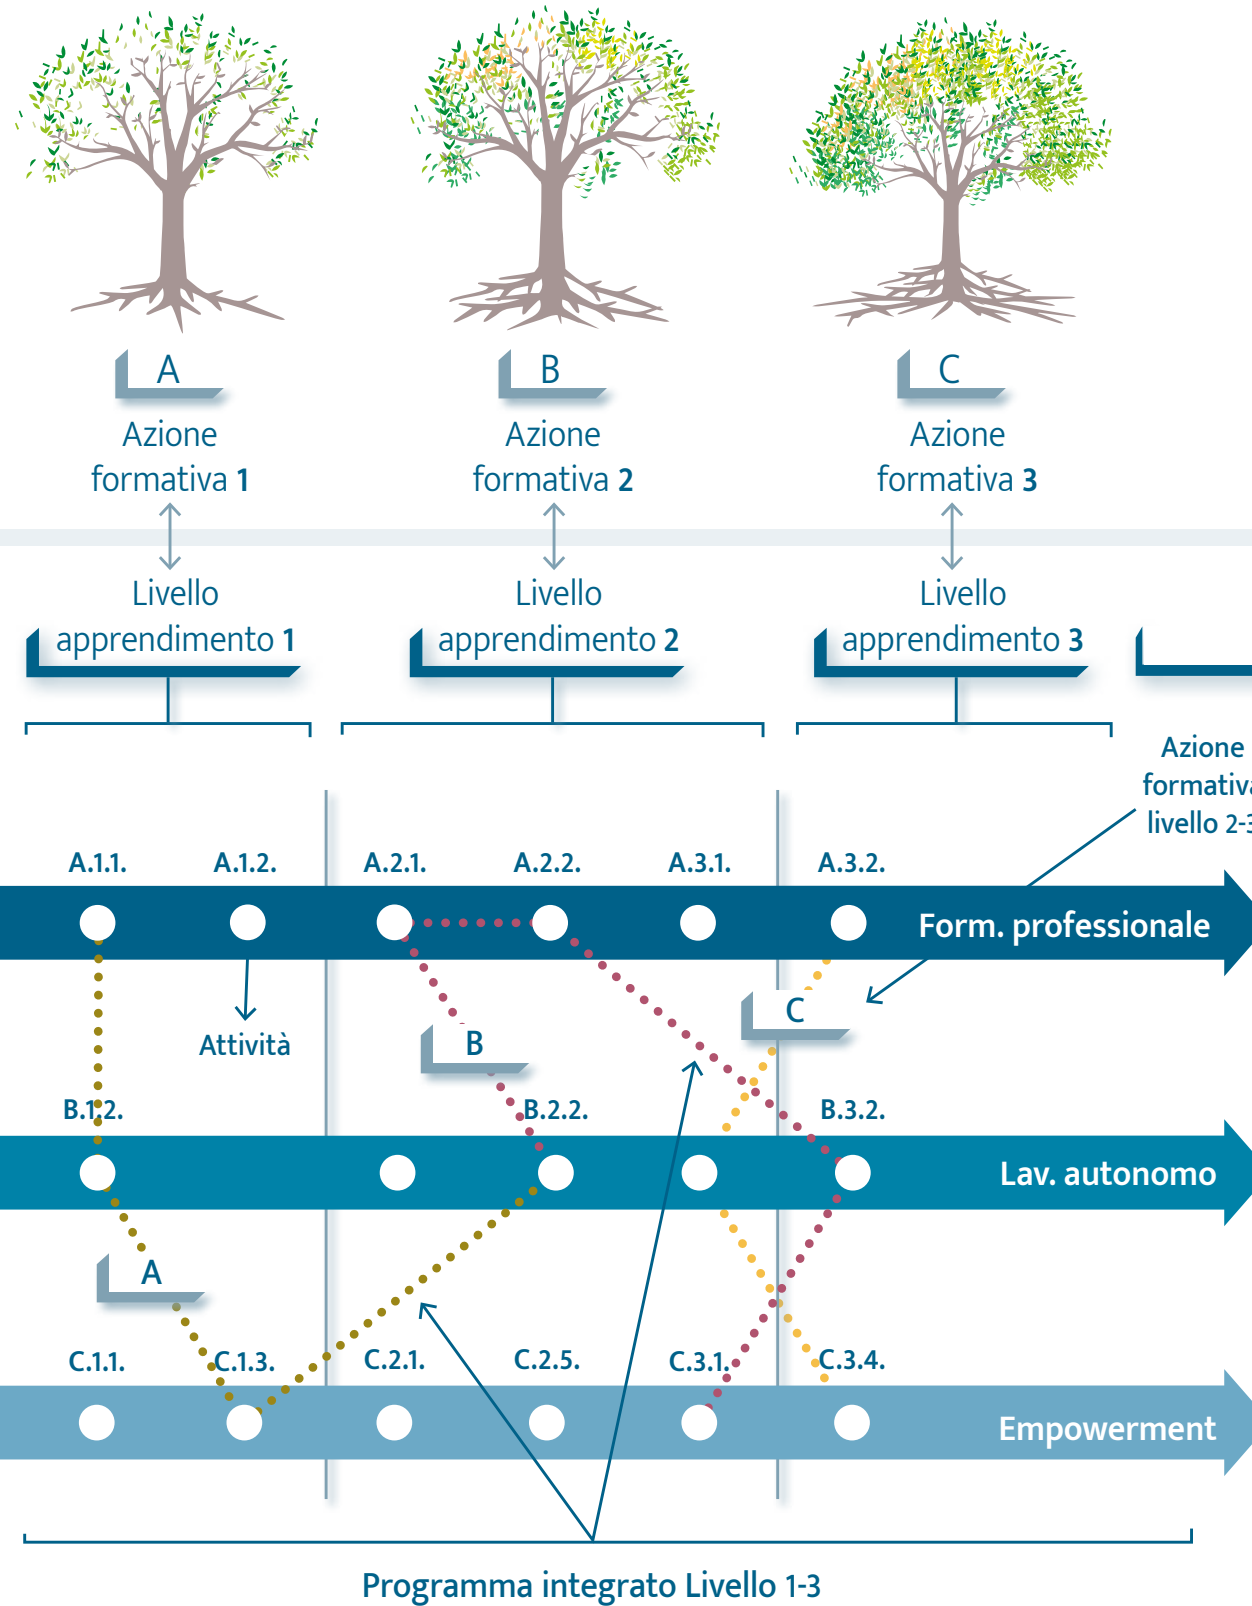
A
Azione formativa 1

B
Azione formativa 2

C
Azione formativa 3

Livello apprendimento 1

Livello apprendimento 2

Livello apprendimento 3

Azione formativa livello 2-3

A.1.1. A.1.2. A.2.1. A.2.2. A.3.1. A.3.2.

Form. professionale

Attività

B

C

B.1.2. B.2.2. B.3.2.

Lav. autonomo

A

C.1.1. C.1.3. C.2.1. C.2.5. C.3.1. C.3.4.

Empowerment

Programma integrato Livello 1-3